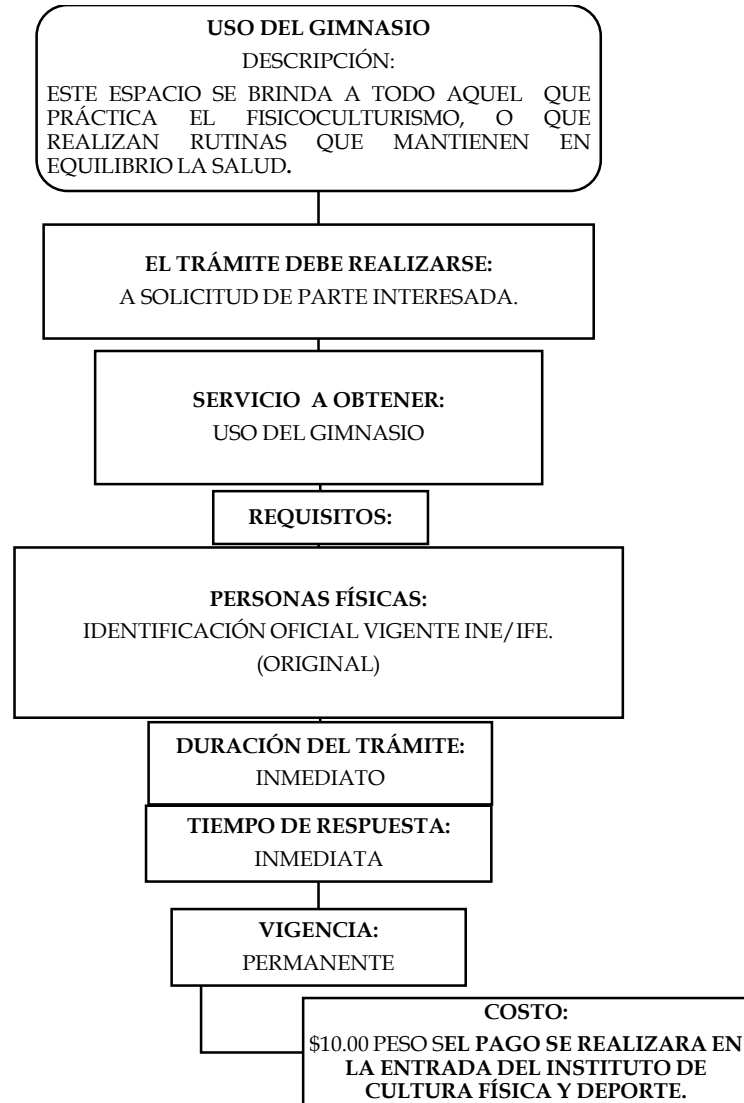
USO DEL GIMNASIO

DESCRIPCIÓN:

ESTE ESPACIO SE BRINDA A TODO AQUEL QUE PRÁCTICA EL FISICOCULTURISMO, O QUE REALIZAN RUTINAS QUE MANTIENEN EN EQUILIBRIO LA SALUD.

EL TRÁMITE DEBE REALIZARSE:
A SOLICITUD DE PARTE INTERESADA.

SERVICIO A OBTENER:
USO DEL GIMNASIO

REQUISITOS:

PERSONAS FÍSICAS:
IDENTIFICACIÓN OFICIAL VIGENTE INE/IFE.
(ORIGINAL)

DURACIÓN DEL TRÁMITE:
INMEDIATO

TIEMPO DE RESPUESTA:
INMEDIATA

VIGENCIA:
PERMANENTE

COSTO:
$10.00 PESO SEL PAGO SE REALIZARA EN LA ENTRADA DEL INSTITUTO DE CULTURA FÍSICA Y DEPORTE.